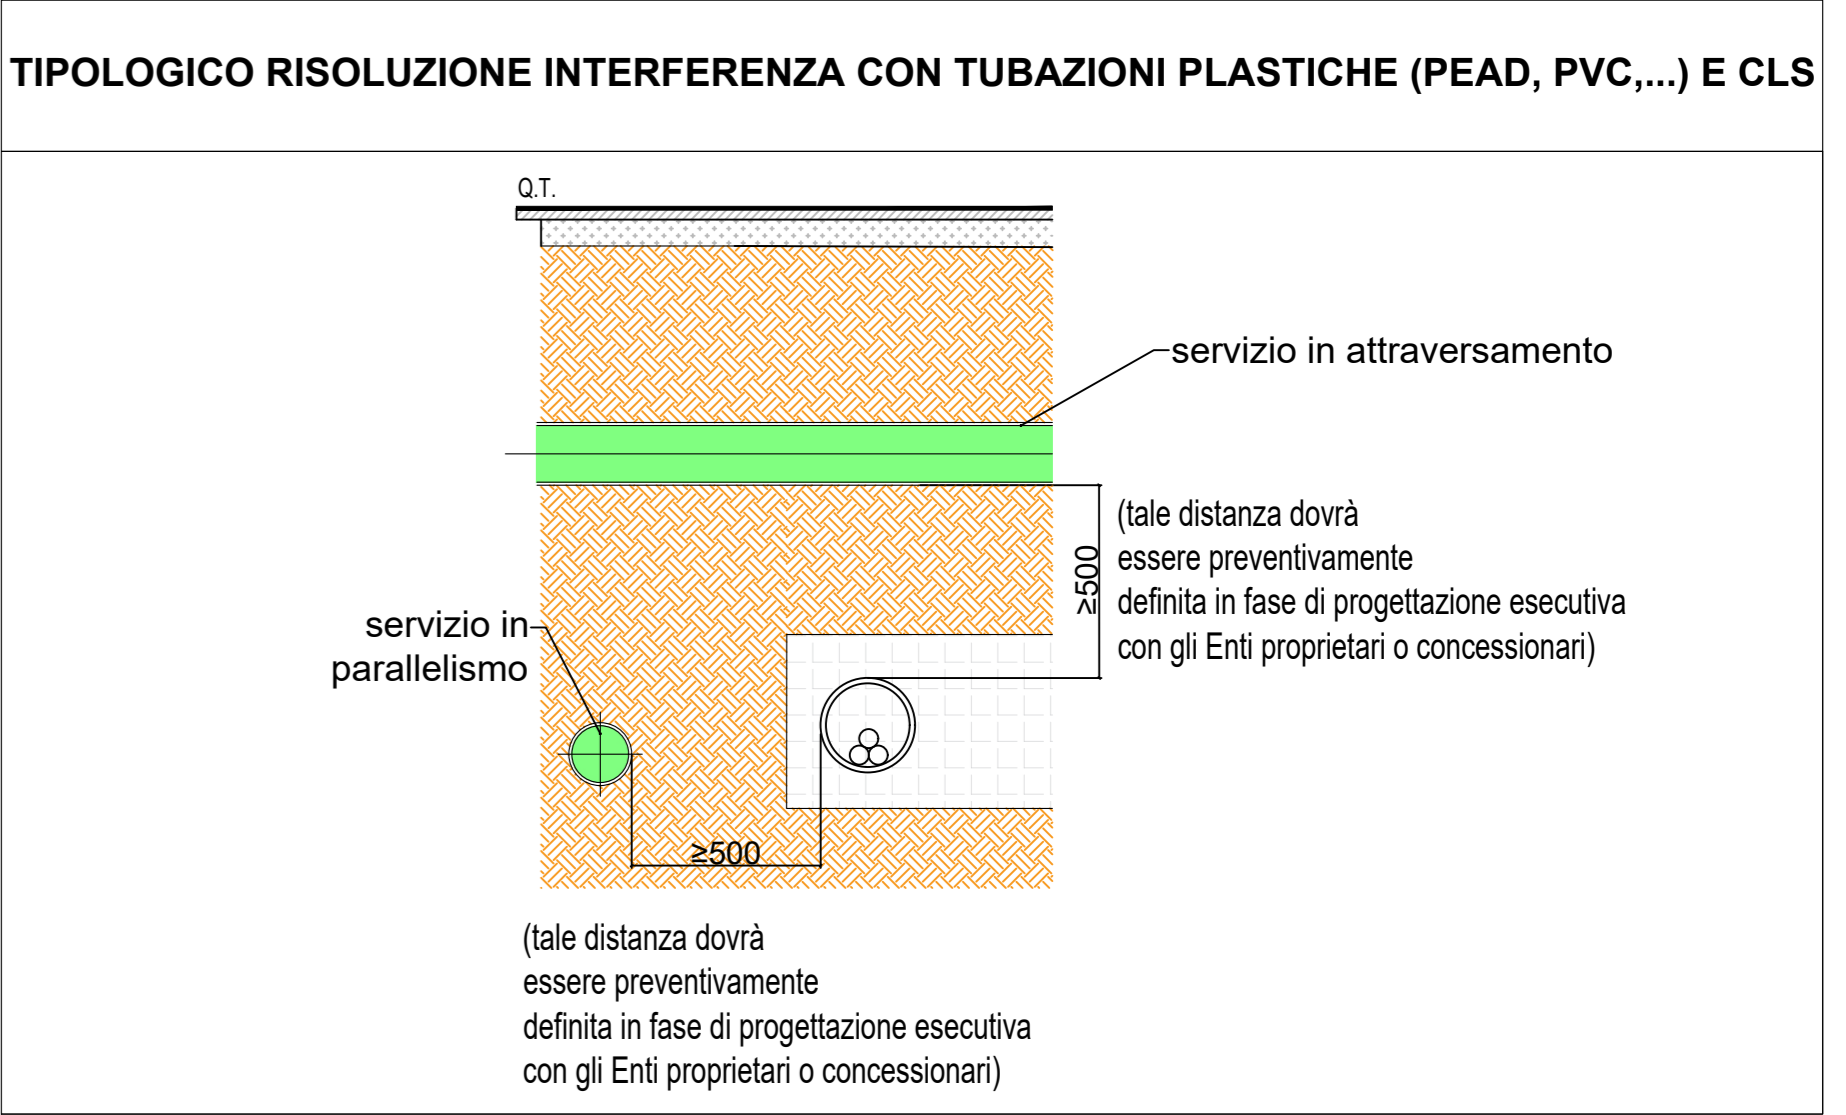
TIPOLOGICO RISOLUZIONE INTERFERENZA CON TUBAZIONI PLASTICHE (PEAD, PVC,...) E CLS

Q.T.

servizio in attraversamento

$\geq500$

(tale distanza dovrà essere preventivamente definita in fase di progettazione esecutiva con gli Enti proprietari o concessionari)

servizio in parallelismo

$\geq500$

(tale distanza dovrà essere preventivamente definita in fase di progettazione esecutiva con gli Enti proprietari o concessionari)